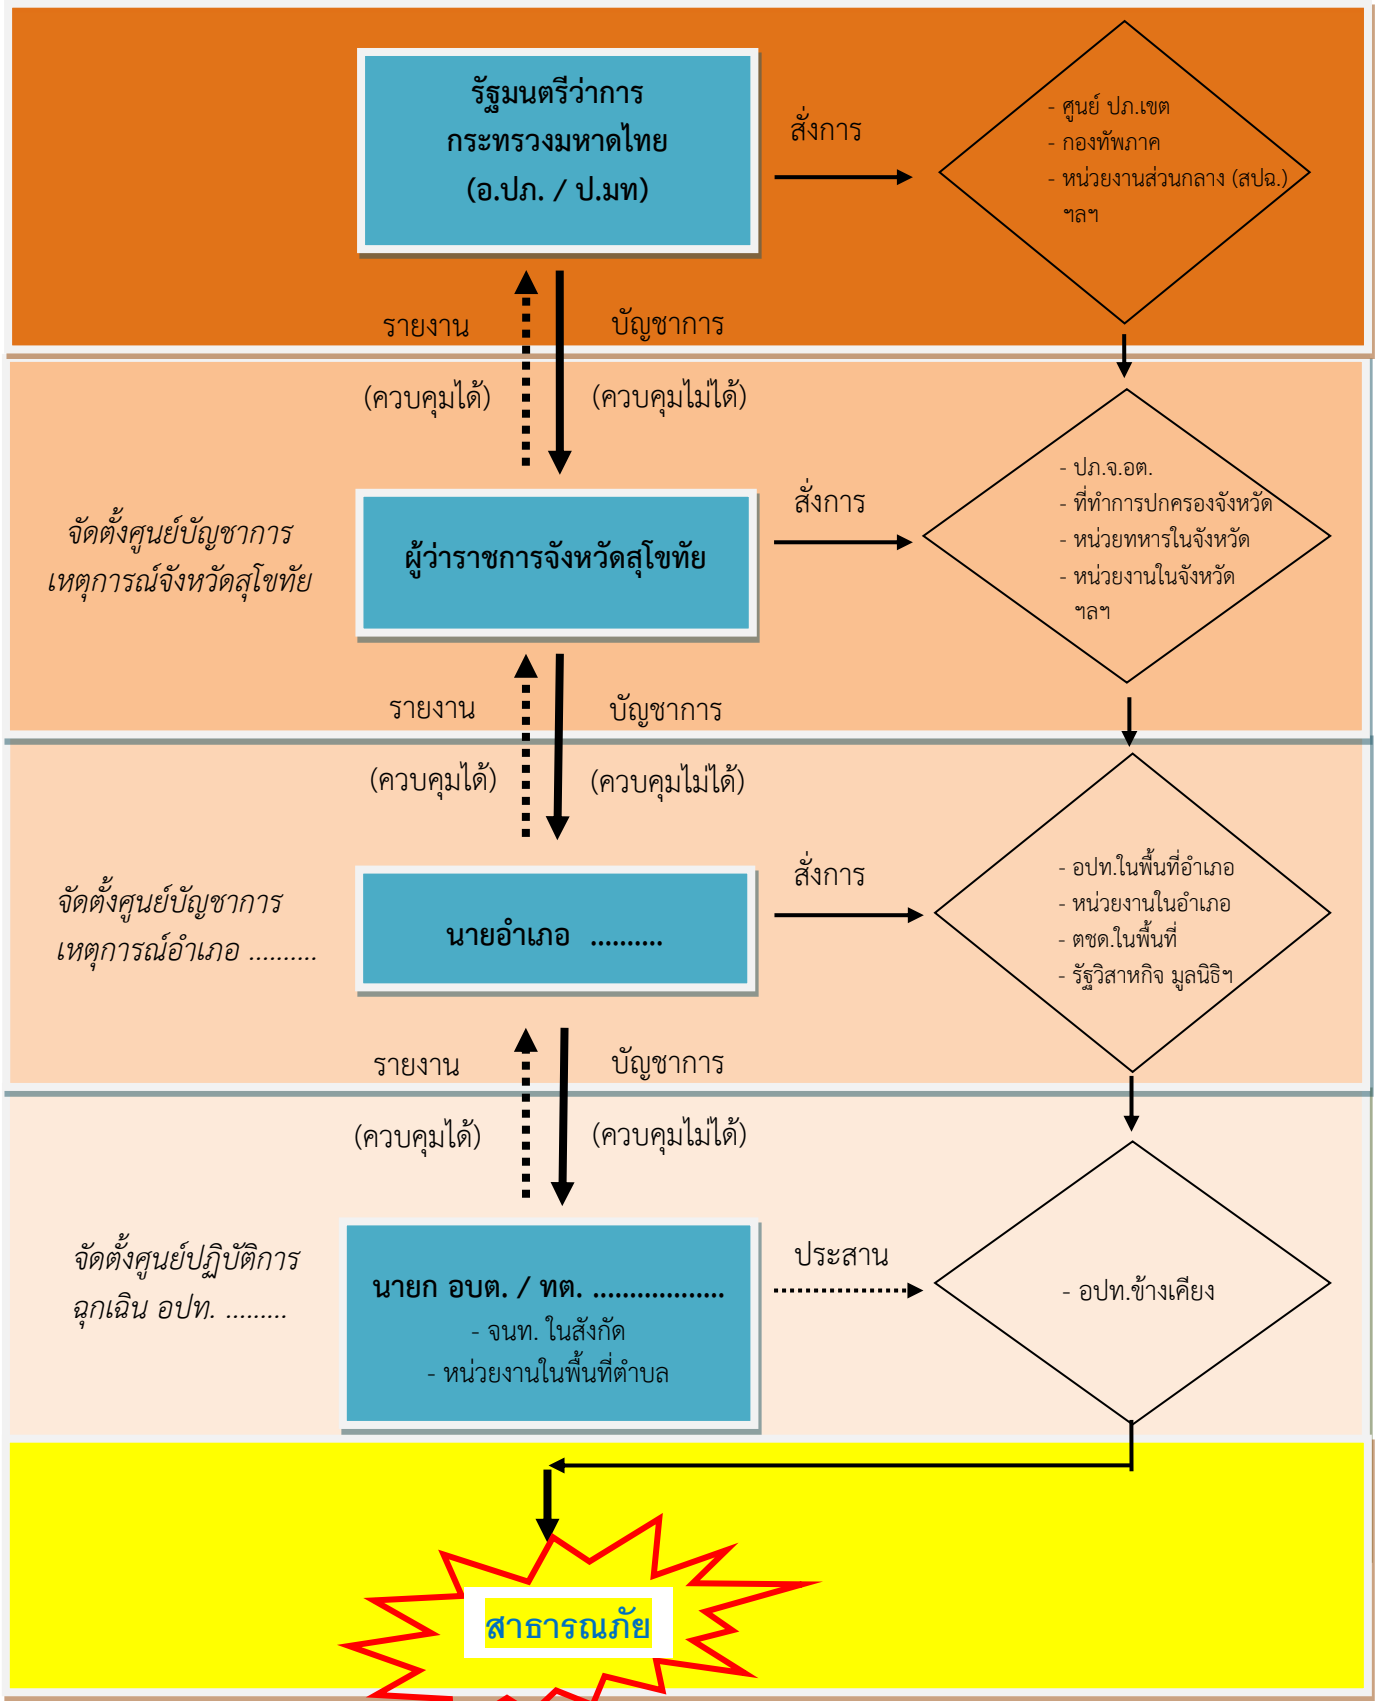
รัฐมนตรีว่าการ
กระทรวงมหาดไทย
(อ.ปภ. / ป.มท)

สั่งการ

- ศูนย์ ปภ.เขต
- กองทัพภาค
- หน่วยงานส่วนกลาง (สปฉ.)
ฯลฯ

รายงาน
(ควบคุมได้)

บัญชาการ
(ควบคุมไม่ได้)

จัดตั้งศูนย์บัญชาการ
เหตุการณ์จังหวัดสุโขทัย

ผู้ว่าราชการจังหวัดสุโขทัย

สั่งการ

- ปภ.จ.อต.
- ที่ทำการปกครองจังหวัด
- หน่วยทหารในจังหวัด
- หน่วยงานในจังหวัด
ฯลฯ

รายงาน
(ควบคุมได้)

บัญชาการ
(ควบคุมไม่ได้)

จัดตั้งศูนย์บัญชาการ
เหตุการณ์อำเภอ .........

นายอำเภอ .........

สั่งการ

- อปท.ในพื้นที่อำเภอ
- หน่วยงานในอำเภอ
- ตชด.ในพื้นที่
- รัฐวิสาหกิจ มูลนิธิฯ

รายงาน
(ควบคุมได้)

บัญชาการ
(ควบคุมไม่ได้)

จัดตั้งศูนย์ปฏิบัติการ
ฉุกเฉิน อปท. .........

นายก อบต. / ทต. .................
- จนท. ในสังกัด
- หน่วยงานในพื้นที่ตำบล

ประสาน

- อปท.ข้างเคียง

สาธารณภัย